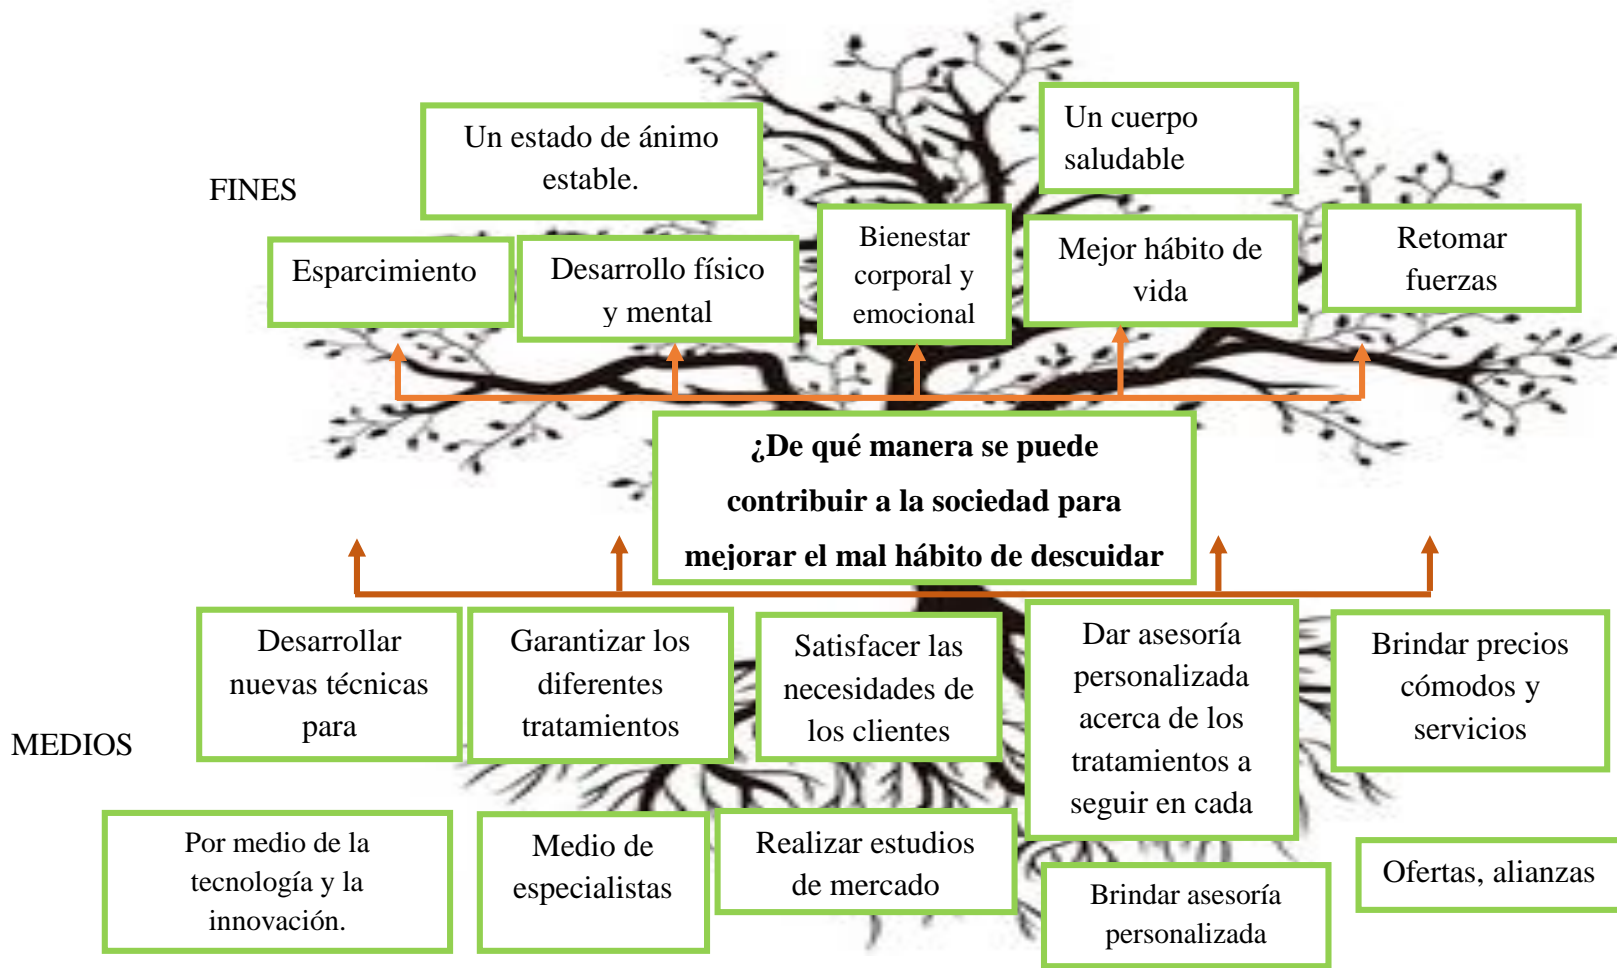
FINES

Un estado de ánimo estable.

Un cuerpo saludable

Esparcimiento

Desarrollo físico y mental

Bienestar corporal y emocional

Mejor hábito de vida

Retomar fuerzas

**¿De qué manera se puede contribuir a la sociedad para mejorar el mal hábito de descuidar**

MEDIOS

Desarrollar nuevas técnicas para

Garantizar los diferentes tratamientos

Satisfacer las necesidades de los clientes

Dar asesoría personalizada acerca de los tratamientos a seguir en cada

Brindar precios cómodos y servicios

Por medio de la tecnología y la innovación.

Medio de especialistas

Realizar estudios de mercado

Brindar asesoría personalizada

Ofertas, alianzas